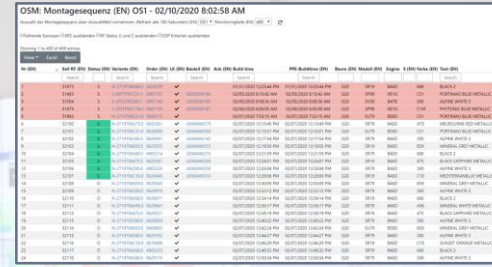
OSM: Montagesequenz (EN) OS1 - 02/10/2020 8:02:58 AM

Showing 1 to 400 of 400 entries

View Excel Reset

| Nr (EN) | Seil Nr (EN) | Status (EN) | Variante (EN) | Order (EN) | LK (EN) | Bauteil (EN) | Ask (EN) | Build time | PRS Buildtime (EN) | Baure (EN) | Modell (EN) | Engine | Farbe (EN) | Text (EN) |
|---|---|---|---|---|---|---|---|---|---|---|---|---|---|---|
| 1 | 31872 | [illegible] | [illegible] | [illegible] | | | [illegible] | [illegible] | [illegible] | G20 | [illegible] | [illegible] | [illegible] | BLACK 2 |
| 2 | 31483 | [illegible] | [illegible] | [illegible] | | | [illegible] | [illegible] | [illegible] | G20 | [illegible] | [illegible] | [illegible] | PORTIMAO BLUE METALLIC |
| 3 | 31564 | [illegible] | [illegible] | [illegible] | | | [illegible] | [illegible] | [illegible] | G20 | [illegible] | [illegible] | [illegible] | ALPINE WHITE 3 |
| 4 | 31577 | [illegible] | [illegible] | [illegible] | | | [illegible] | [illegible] | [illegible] | G20 | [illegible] | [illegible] | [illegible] | PHYTONIC BLUE METALLIC |
| 5 | 31473 | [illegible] | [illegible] | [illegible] | | | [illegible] | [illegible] | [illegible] | G20 | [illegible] | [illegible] | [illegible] | PORTIMAO BLUE METALLIC |
| 6 | 32100 | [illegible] | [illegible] | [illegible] | | | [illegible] | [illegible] | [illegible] | G20 | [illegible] | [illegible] | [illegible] | MELBOURNE RED METALLIC |
| 7 | 32101 | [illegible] | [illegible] | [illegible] | | | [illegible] | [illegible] | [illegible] | G20 | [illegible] | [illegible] | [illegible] | PORTIMAO BLUE METALLIC |
| 8 | 32102 | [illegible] | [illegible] | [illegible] | | | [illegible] | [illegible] | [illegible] | G20 | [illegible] | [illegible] | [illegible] | ALPINE WHITE 3 |
| 9 | 32103 | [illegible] | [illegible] | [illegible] | | | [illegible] | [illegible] | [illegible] | G20 | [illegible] | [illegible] | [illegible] | MINERAL GREY METALLIC |
| 10 | 32104 | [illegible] | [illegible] | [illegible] | | | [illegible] | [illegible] | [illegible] | G20 | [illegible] | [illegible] | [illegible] | PORTIMAO BLUE METALLIC |
| 11 | 32105 | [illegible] | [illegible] | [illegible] | | | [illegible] | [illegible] | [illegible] | G20 | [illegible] | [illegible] | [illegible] | BLACK SAPPHIRE METALLIC |
| 12 | 32106 | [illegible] | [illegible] | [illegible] | | | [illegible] | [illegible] | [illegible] | G20 | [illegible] | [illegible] | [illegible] | BLACK SAPPHIRE METALLIC |
| 13 | 32107 | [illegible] | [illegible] | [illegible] | | | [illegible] | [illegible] | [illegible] | G20 | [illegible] | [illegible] | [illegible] | MEDITERRANEAN BLUE METALLIC |
| 14 | 32108 | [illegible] | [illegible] | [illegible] | | | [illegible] | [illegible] | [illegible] | G20 | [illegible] | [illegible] | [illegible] | MINERAL GREY METALLIC |
| 15 | 32109 | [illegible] | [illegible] | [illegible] | | | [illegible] | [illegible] | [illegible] | G20 | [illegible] | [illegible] | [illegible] | ALPINE WHITE 3 |
| 16 | 32110 | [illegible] | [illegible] | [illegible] | | | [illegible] | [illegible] | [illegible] | G20 | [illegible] | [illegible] | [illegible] | BLACK 2 |
| 17 | 32111 | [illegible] | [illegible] | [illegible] | | | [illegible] | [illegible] | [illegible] | G20 | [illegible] | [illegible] | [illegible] | MINERAL WHITE METALLIC |
| 18 | 32112 | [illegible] | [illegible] | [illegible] | | | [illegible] | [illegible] | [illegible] | G20 | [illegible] | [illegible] | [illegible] | MINERAL GREY METALLIC |
| 19 | 32113 | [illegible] | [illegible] | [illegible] | | | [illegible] | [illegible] | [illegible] | G20 | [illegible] | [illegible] | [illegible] | BLACK 2 |
| 20 | 32114 | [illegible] | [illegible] | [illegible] | | | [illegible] | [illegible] | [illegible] | G20 | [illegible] | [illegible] | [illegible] | ALPINE WHITE 3 |
| 21 | 32115 | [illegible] | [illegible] | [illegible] | | | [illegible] | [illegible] | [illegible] | G20 | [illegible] | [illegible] | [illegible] | BLACK SAPPHIRE METALLIC |
| 22 | 32116 | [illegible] | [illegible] | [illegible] | | | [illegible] | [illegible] | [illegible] | G20 | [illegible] | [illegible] | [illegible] | PORTIMAO BLUE METALLIC |
| 23 | 32117 | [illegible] | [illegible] | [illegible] | | | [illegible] | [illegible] | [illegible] | G20 | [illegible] | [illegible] | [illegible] | SUNSET ORANGE METALLIC |
| 24 | 32118 | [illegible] | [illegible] | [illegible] | | | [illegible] | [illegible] | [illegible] | G20 | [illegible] | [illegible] | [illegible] | ALPINE WHITE 3 |